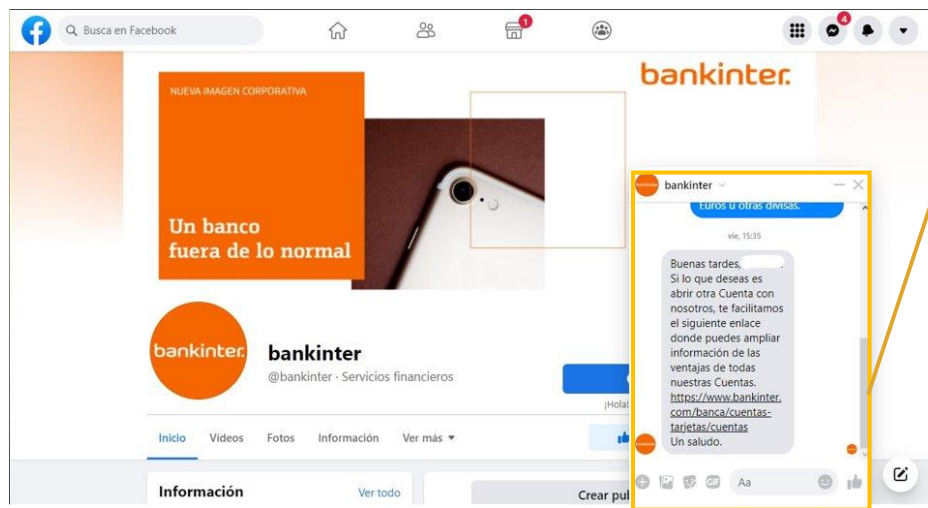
Busca en Facebook

1

4

NUEVA IMAGEN CORPORATIVA

Un banco fuera de lo normal

bankinter.

bankinter.

bankinter

@bankinter · Servicios financieros

¡Hola

Inicio Videos Fotos Información Ver más

Información Ver todo

Crear pu

bankinter

Euros u otras divisas.

vie, 15:35

Buenas tardes, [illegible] Si lo que deseas es abrir otra Cuenta con nosotros, te facilitamos el siguiente enlace donde puedes ampliar información de las ventajas de todas nuestras Cuentas. https://www.bankinter.com/banca/cuentas-tarjetas/cuentas Un saludo.

GIF

Aa